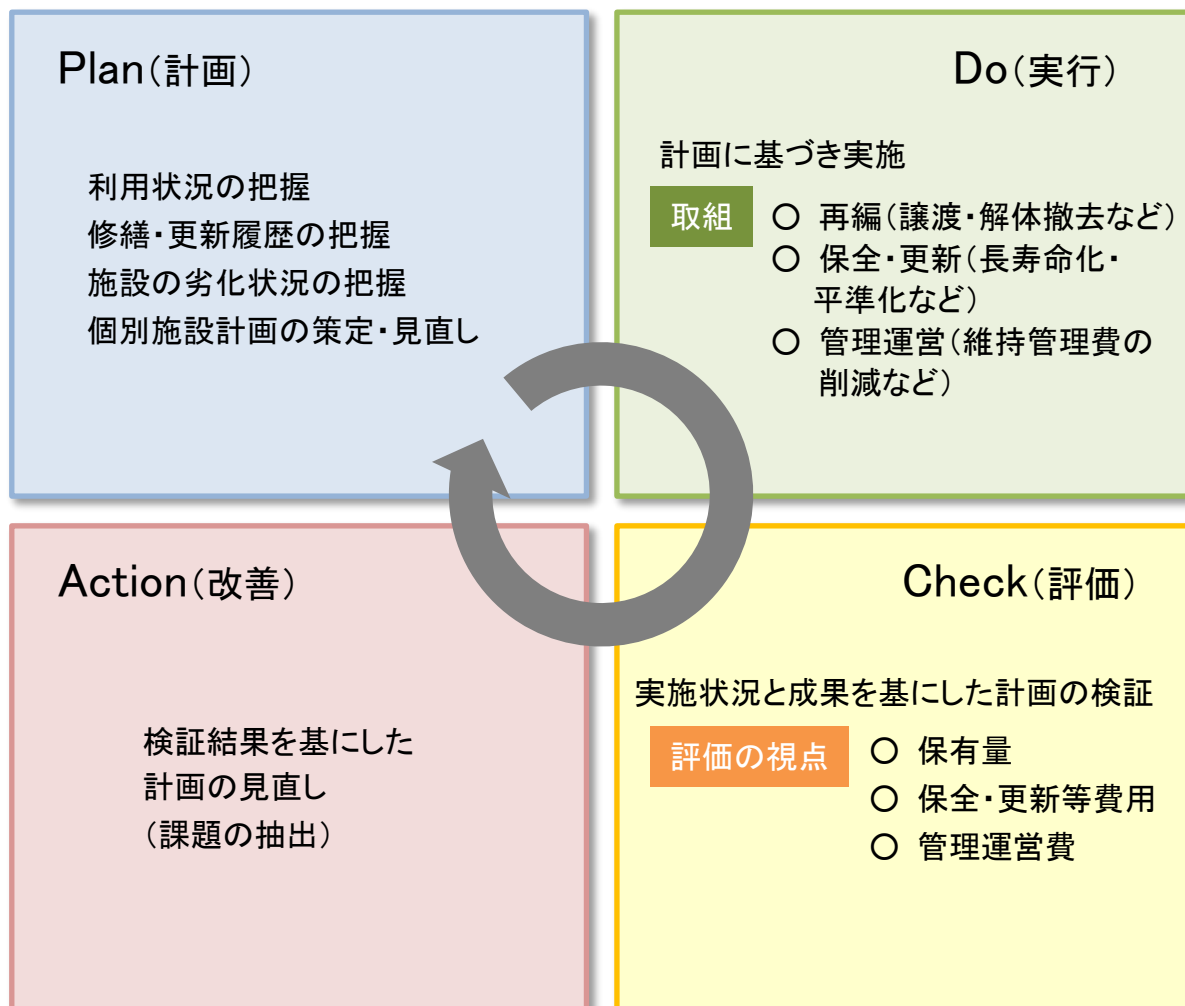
Plan（計画）

利用状況の把握
修繕・更新履歴の把握
施設の劣化状況の把握
個別施設計画の策定・見直し

Do（実行）

計画に基づき実施

取組

○ 再編（譲渡・解体撤去など）
○ 保全・更新（長寿命化・平準化など）
○ 管理運営（維持管理費の削減など）

Action（改善）

検証結果を基にした
計画の見直し
（課題の抽出）

Check（評価）

実施状況と成果を基にした計画の検証

評価の視点

○ 保有量
○ 保全・更新等費用
○ 管理運営費